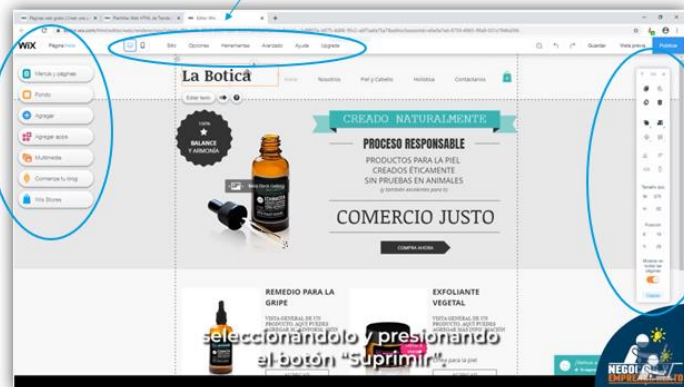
Páginas web gratis | Crear una...
Plantillas Web HTML de Tienda...
Editor Wix

WiX Página: Inicio
Sitio Opciones Herramientas Avanzado Ayuda Upgrade
Guardar Vista previa Publicar

Menús y páginas
Fondo
Agregar
Agregar apps
Multimedia
Comienza tu blog
Wix Stores

La Botica
Inicio Nosotros Piel y Cabello Holística Contáctanos
Editar texto

100%
BALANCE Y ARMONÍA

CREADO NATURALMENTE
PROCESO RESPONSABLE
PRODUCTOS PARA LA PIEL
CREADOS ÉTICAMENTE
SIN PRUEBAS EN ANIMALES
y también accesibles para ti
COMERCIO JUSTO
COMPRA AHORA

REMEDIO PARA LA GRIPE
VISTA GENERAL DE UN PRODUCTO. AQUÍ PUEDES AGREGAR MÁS INFORMACIÓN

EXFOLIANTE VEGETAL
VISTA GENERAL DE UN PRODUCTO. AQUÍ PUEDES AGREGAR MÁS INFORMACIÓN

seleccionándolo y presionando
el botón "Suprimir".

NEGOCIOS EMPRENDEDOR